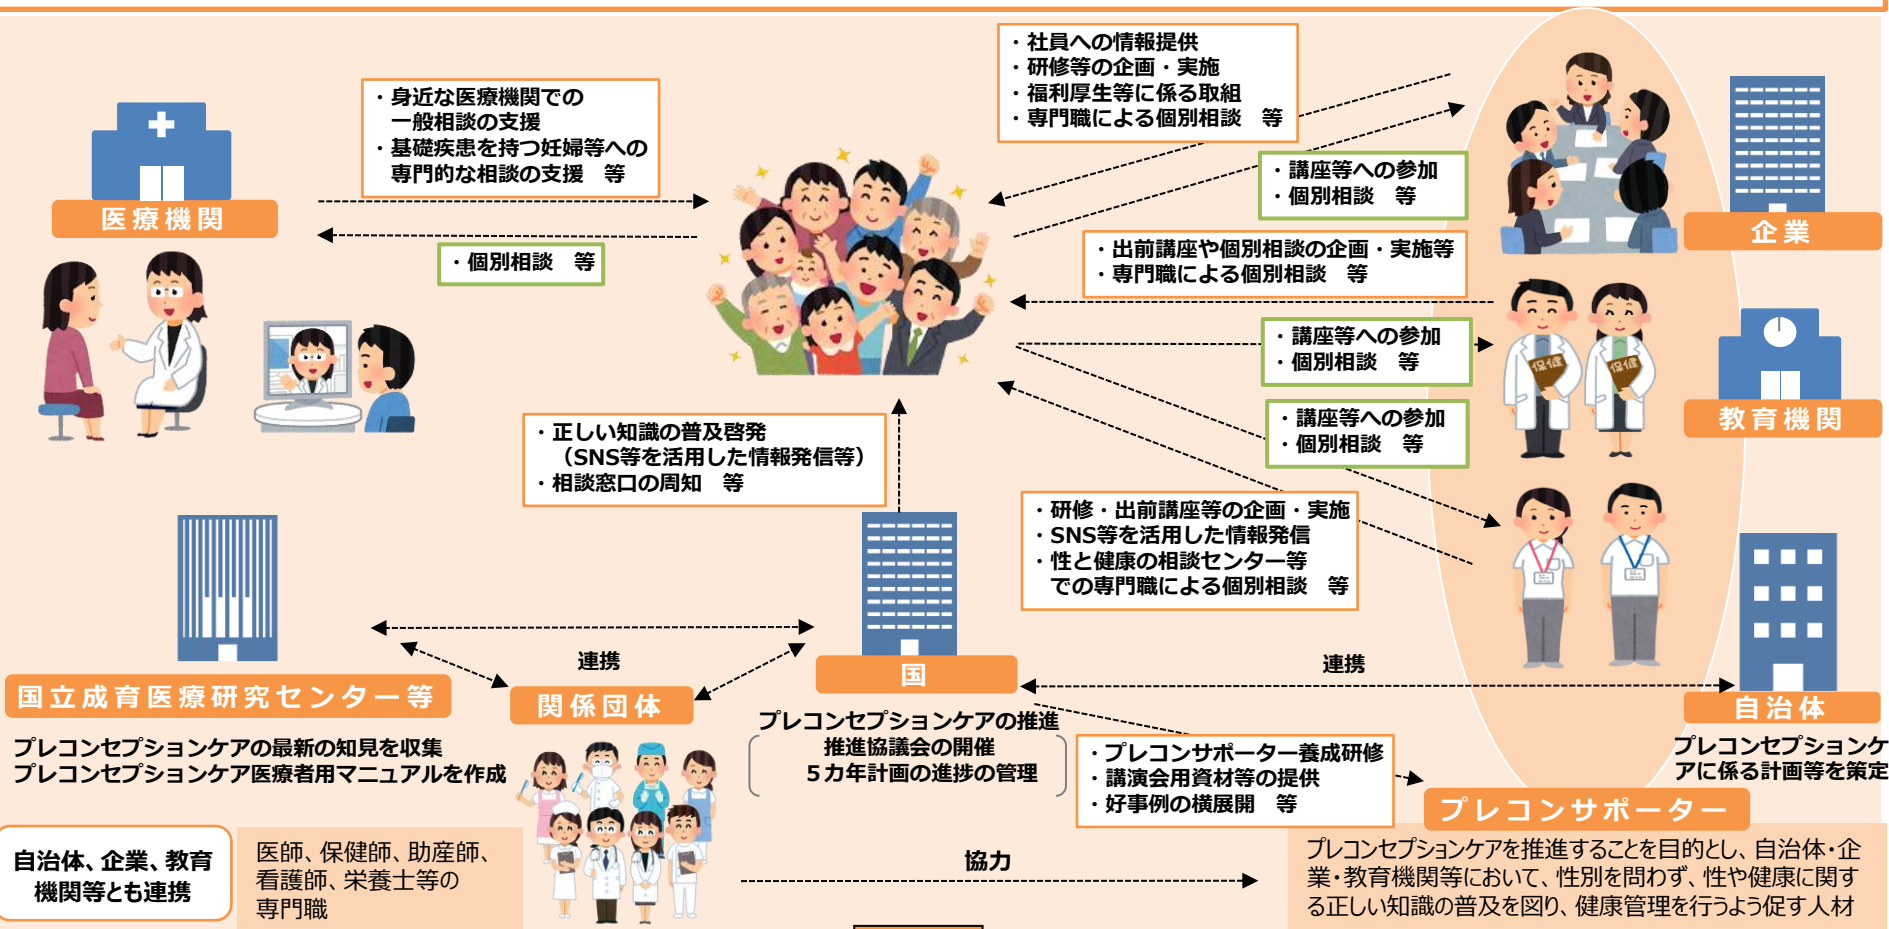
・社員への情報提供
・研修等の企画・実施
・福利厚生等に係る取組
・専門職による個別相談　等

・身近な医療機関での一般相談の支援
・基礎疾患を持つ妊婦等への専門的な相談の支援　等

医療機関

・個別相談　等

・講座等への参加
・個別相談　等

企業

・出前講座や個別相談の企画・実施等
・専門職による個別相談　等

・講座等への参加
・個別相談　等

教育機関

・講座等への参加
・個別相談　等

・正しい知識の普及啓発（SNS等を活用した情報発信等）
・相談窓口の周知　等

・研修・出前講座等の企画・実施
・SNS等を活用した情報発信
・性と健康の相談センター等での専門職による個別相談　等

連携

連携

国立成育医療研究センター等

関係団体

国

自治体

プレコンセプションケアに係る計画等を策定

プレコンセプションケアの最新の知見を収集
プレコンセプションケア医療者用マニュアルを作成

プレコンセプションケアの推進
推進協議会の開催
５カ年計画の進捗の管理

・プレコンサポーター養成研修
・講演会用資材等の提供
・好事例の横展開　等

プレコンサポーター

自治体、企業、教育機関等とも連携

医師、保健師、助産師、看護師、栄養士等の専門職

協力

プレコンセプションケアを推進することを目的とし、自治体・企業・教育機関等において、性別を問わず、性や健康に関する正しい知識の普及を図り、健康管理を行うよう促す人材